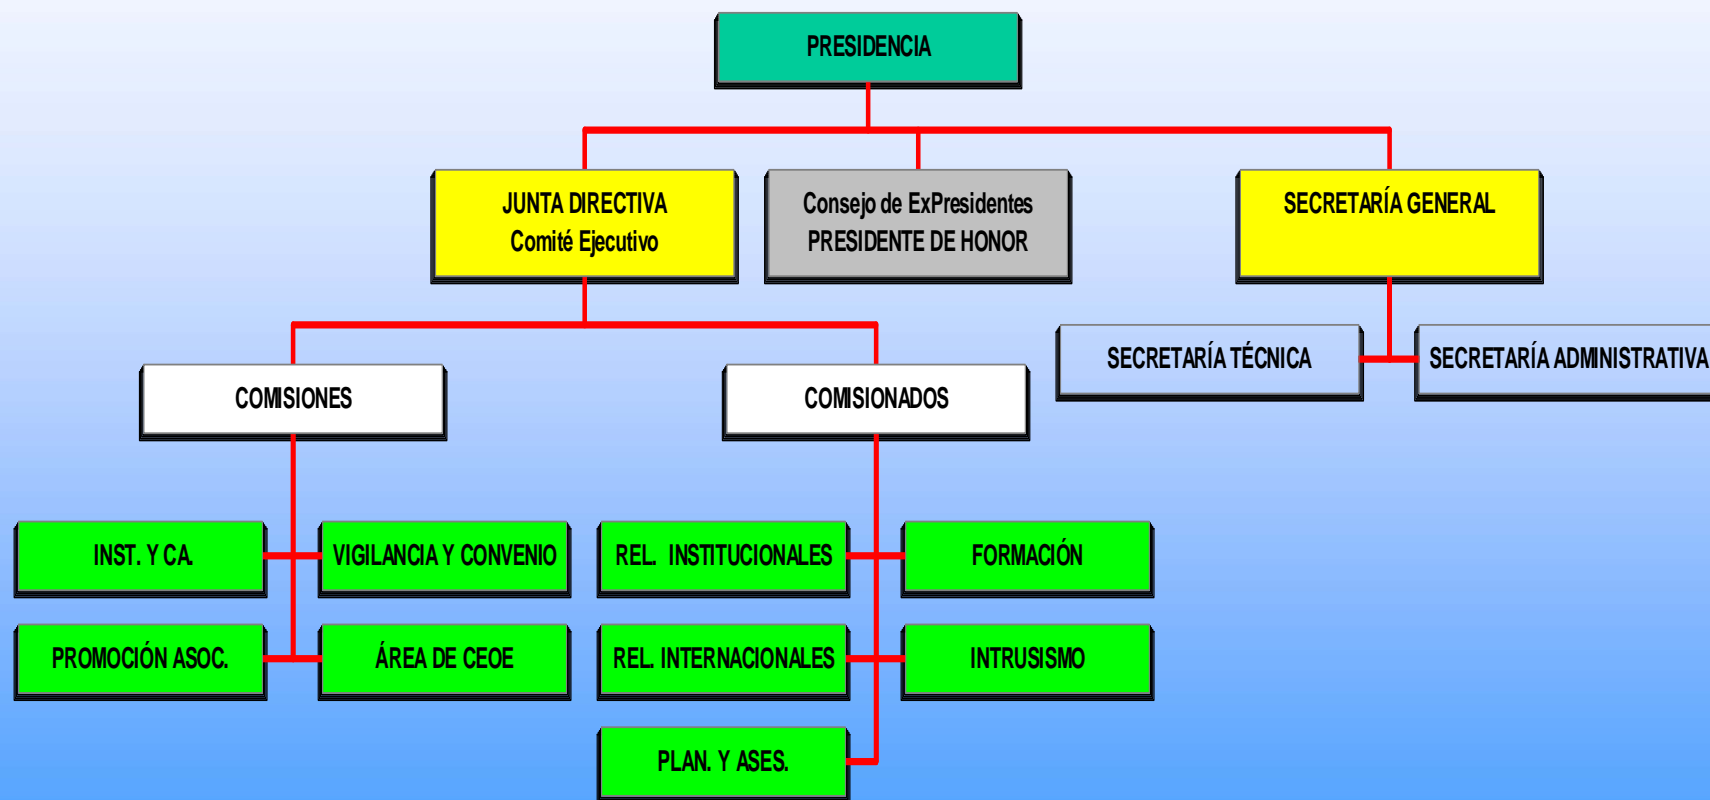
PRESIDENCIA

JUNTA DIRECTIVA
Comité Ejecutivo

Consejo de ExPresidentes
PRESIDENTE DE HONOR

SECRETARÍA GENERAL

SECRETARÍA TÉCNICA

SECRETARÍA ADMINISTRATIVA

COMISIONES

COMISIONADOS

INST. Y CA.

VIGILANCIA Y CONVENIO

PROMOCIÓN ASOC.

ÁREA DE CEOE

REL. INSTITUCIONALES

FORMACIÓN

REL. INTERNACIONALES

INTRUSISMO

PLAN. Y ASES.